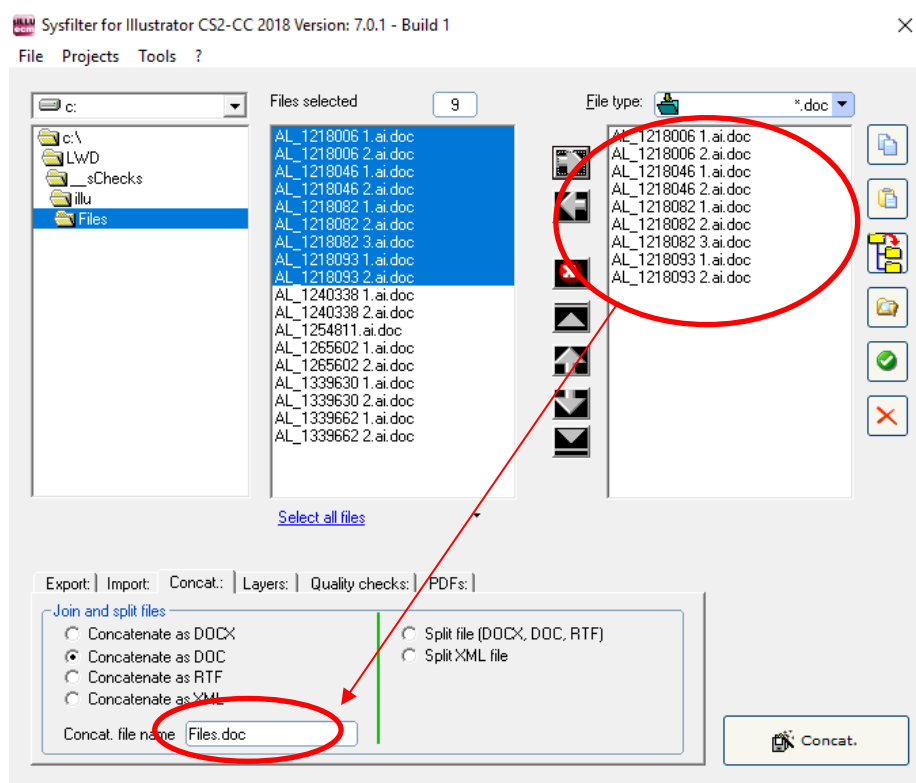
Sysfilter for Illustrator CS2-CC 2018 Version: 7.0.1 - Build 1

File Projects Tools ?

c:

c:\
LWD
__sChecks
illu
Files

Files selected 9

AL_1218006 1.ai.doc
AL_1218006 2.ai.doc
AL_1218046 1.ai.doc
AL_1218046 2.ai.doc
AL_1218082 1.ai.doc
AL_1218082 2.ai.doc
AL_1218082 3.ai.doc
AL_1218093 1.ai.doc
AL_1218093 2.ai.doc
AL_1240338 1.ai.doc
AL_1240338 2.ai.doc
AL_1254811.ai.doc
AL_1265602 1.ai.doc
AL_1265602 2.ai.doc
AL_1339630 1.ai.doc
AL_1339630 2.ai.doc
AL_1339662 1.ai.doc
AL_1339662 2.ai.doc

Select all files

File type: *.doc

AL_1218006 1.ai.doc
AL_1218006 2.ai.doc
AL_1218046 1.ai.doc
AL_1218046 2.ai.doc
AL_1218082 1.ai.doc
AL_1218082 2.ai.doc
AL_1218082 3.ai.doc
AL_1218093 1.ai.doc
AL_1218093 2.ai.doc

Export: Import: Concat.: Layers: Quality checks: PDFs:

Join and split files
Concatenate as DOCX
Concatenate as DOC
Concatenate as RTF
Concatenate as XML
Split file (DOCX, DOC, RTF)
Split XML file

Concat. file name Files.doc

Concat.